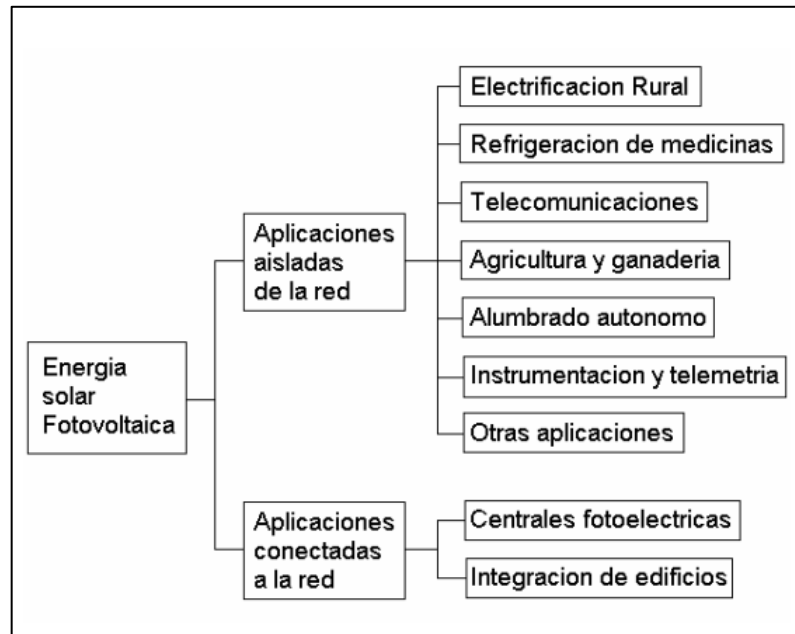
Energia solar Fotovoltaica

Aplicaciones aisladas de la red

Electrificacion Rural

Refrigeracion de medicinas

Telecomunicaciones

Agricultura y ganaderia

Alumbrado autonomo

Instrumentacion y telemetria

Otras aplicaciones

Aplicaciones conectadas a la red

Centrales fotoelectricas

Integracion de edificios